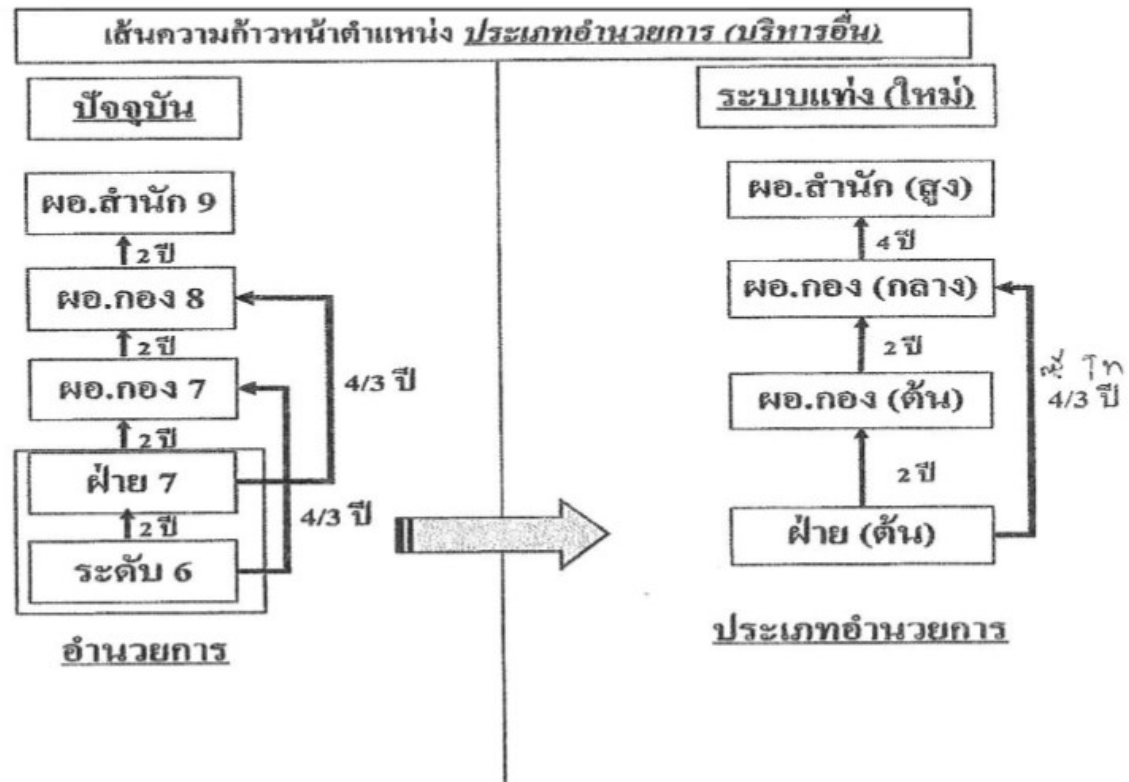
เส้นความก้าวหน้าตำแหน่ง ประเภทอำนวยการ (บริหารอื่น)

ปัจจุบัน

ผอ.สำนัก 9

2 ปี

ผอ.กอง 8

2 ปี

ผอ.กอง 7

2 ปี

ฝ่าย 7

2 ปี

ระดับ 6

4/3 ปี

4/3 ปี

อำนวยการ

ระบบแท่ง (ใหม่)

ผอ.สำนัก (สูง)

4 ปี

ผอ.กอง (กลาง)

2 ปี

ผอ.กอง (ต้น)

2 ปี

ฝ่าย (ต้น)

ป.โท
4/3 ปี

ประเภทอำนวยการ